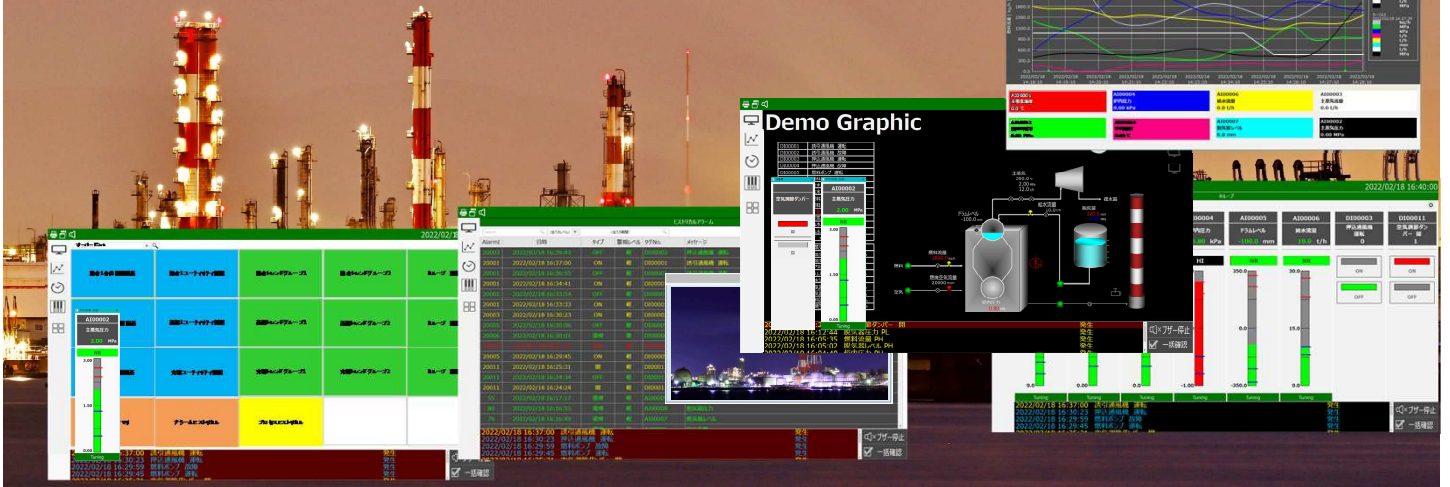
Demo Graphic

2022/02/18 16:40:00

AI00002
主蒸気圧力
2.00 MPa

AI00004
AI00005
ドラムレベル
-100.0 mm
AI00006
給水流量
10.0 t/h
DI00003
押込通風機 運転
DI00011
空気調節ダンパー 開

ON
OFF

ヒストリカルアラーム

Alarm
日時
タイプ
警報レベル
タグNo.
メッセージ

2022/02/18 16:37:00 誘引通風機 運転 発生
2022/02/18 16:30:23 押込通風機 運転 発生
2022/02/18 16:25:59 燃料ポンプ 故障 発生
2022/02/18 16:29:45 燃料ポンプ 運転 発生

ブザー停止
一括確認

2022/02/18 16:05:35 燃料流量 PH
2022/02/18 16:05:02 蒸気圧レベル PH

Tuning